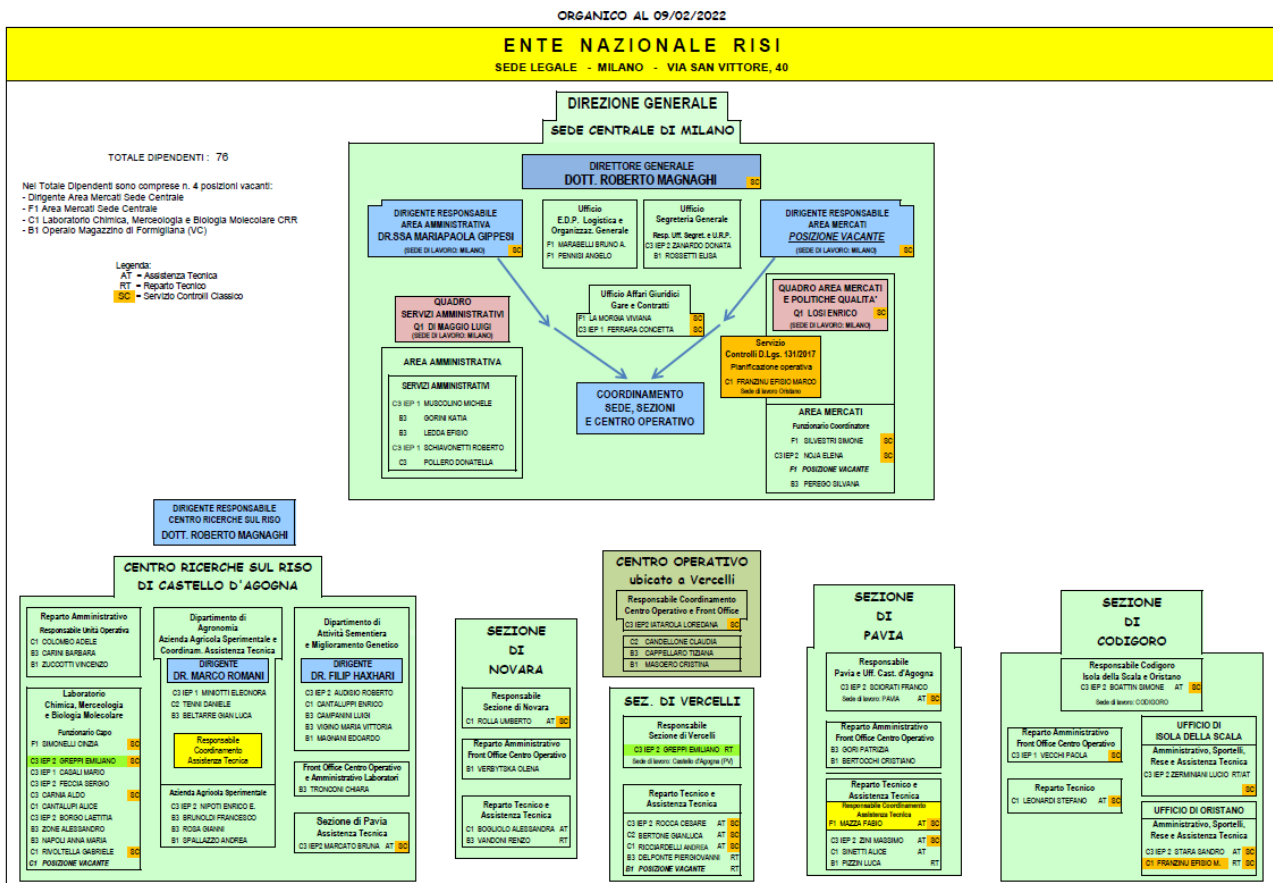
ORGANICO AL 09/02/2022

ENTE NAZIONALE RISI
SEDE LEGALE - MILANO - VIA SAN VITTORE, 40

DIREZIONE GENERALE
SEDE CENTRALE DI MILANO

TOTALE DIPENDENTI : 76

Nel Totale Dipendenti sono comprese n. 4 posizioni vacanti:
- Dirigente Area Mercati Sede Centrale
- F1 Area Mercati Sede Centrale
- C1 Laboratorio Chimica, Merceologia e Biologia Molecolare CRR
- B1 Operaio Magazzino di Formigliana (VC)

Legenda:
AT = Assistenza Tecnica
RT = Reparto Tecnico
SC = Servizio Controlli Classico

DIRETTORE GENERALE
DOTT. ROBERTO MAGNAGHI SC

DIRIGENTE RESPONSABILE
AREA AMMINISTRATIVA
DR.SSA MARIAPAOLA GIPPESI
(SEDE DI LAVORO: MILANO) SC

Ufficio
E.D.P. Logistica e Organizzaz. Generale
F1 MARABELLI BRUNO A.
F1 PENNISI ANGELO

Ufficio
Segreteria Generale
Resp. Uff. Segret. e U.R.P.
C3 IEP 2 ZANARDO DONATA
B1 ROSSETTI ELISA

DIRIGENTE RESPONSABILE
AREA MERCATI
POSIZIONE VACANTE
(SEDE DI LAVORO: MILANO) SC

QUADRO
SERVIZI AMMINISTRATIVI
Q1 DI MAGGIO LUIGI
(SEDE DI LAVORO: MILANO)

Ufficio Affari Giuridici
Gare e Contratti
F1 LA MORGIA VIVIANA SC
C3 IEP 1 FERRARA CONCETTA SC

QUADRO AREA MERCATI
E POLITICHE QUALITA'
Q1 LOSI ENRICO SC
(SEDE DI LAVORO: MILANO)

Servizio
Controlli D.Lgs. 131/2017
Pianificazione operativa
C1 FRANZINU EFISIO MARCO
Sede di lavoro Oristano

AREA AMMINISTRATIVA
SERVIZI AMMINISTRATIVI
C3 IEP 1 MUSCOLINO MICHELE
B3 GORINI KATIA
B3 LEDDA EFISIO
C3 IEP 1 SCHIAVONETTI ROBERTO
C3 POLLERO DONATELLA

COORDINAMENTO
SEDE, SEZIONI
E CENTRO OPERATIVO

AREA MERCATI
Funzionario Coordinatore
F1 SILVESTRI SIMONE SC
C3 IEP 2 NOJA ELENA SC
F1 POSIZIONE VACANTE
B3 PEREGO SILVANA

DIRIGENTE RESPONSABILE
CENTRO RICERCHE SUL RISO
DOTT. ROBERTO MAGNAGHI

CENTRO RICERCHE SUL RISO
DI CASTELLO D'AGOGNA

Reparto Amministrativo
Responsabile Unità Operativa
C1 COLOMBO ADELE
B3 CARINI BARBARA
B1 ZUCCOTTI VINCENZO

Laboratorio
Chimica, Merceologia e Biologia Molecolare
Funzionario Capo
F1 SIMONELLI CINZIA SC
C3 IEP 2 GREPPI EMILIANO SC
C3 IEP 1 CASALI MARIO
C3 IEP 2 FECCIA SERGIO
C3 CARNIA ALDO SC
C1 CANTALUPI ALICE
C3 IEP 2 BORGO LAETITIA
B3 ZONE ALESSANDRO
B3 NAPOLI ANNA MARIA
C1 RIVOLTELLA GABRIELE SC
C1 POSIZIONE VACANTE

Dipartimento di Agronomia
Azienda Agricola Sperimentale e Coordinam. Assistenza Tecnica
DIRIGENTE
DR. MARCO ROMANI
C3 IEP 1 MINIOTTI ELEONORA
C2 TENNI DANIELE
B3 BELTARRE GIAN LUCA
Responsabile Coordinamento Assistenza Tecnica
Azienda Agricola Sperimentale
C3 IEP 2 NIPOTI ENRICO E.
B3 BRUNOLDI FRANCESCO
B3 ROSA GIANNI
B1 SPALLAZZO ANDREA

Dipartimento di
Attività Sementiera e Miglioramento Genetico
DIRIGENTE
DR. FILIP HAXHARI
C3 IEP 2 AUDISIO ROBERTO
C1 CANTALUPPI ENRICO
B3 CAMPANINI LUIGI
B3 VIGINO MARIA VITTORIA
B1 MAGNANI EDOARDO

Front Office Centro Operativo e Amministrativo Laboratori
B3 TRONCONI CHIARA

Sezione di Pavia
Assistenza Tecnica
C3 IEP2 MARCATO BRUNA AT SC

SEZIONE
DI
NOVARA
Responsabile
Sezione di Novara
C1 ROLLA UMBERTO AT SC
Reparto Amministrativo
Front Office Centro Operativo
B1 VERBYTSKA OLENA
Reparto Tecnico e Assistenza Tecnica
C1 BOGLIOLO ALESSANDRA AT
B3 VANDONI RENZO RT

CENTRO OPERATIVO
ubicato a Vercelli
Responsabile Coordinamento
Centro Operativo e Front Office
C3 IEP2 IATAROLA LOREDANA SC
C2 CANDELLONE CLAUDIA
B3 CAPPELLARO TIZIANA
B1 MASOERO CRISTINA

SEZ. DI VERCELLI
Responsabile
Sezione di Vercelli
C3 IEP 2 GREPPI EMILIANO RT
Sede di lavoro: Castello d'Agogna (PV)
Reparto Tecnico e Assistenza Tecnica
C3 IEP 2 ROCCA CESARE AT SC
C2 BERTONE GIANLUCA AT SC
C1 RICCIARDELLI ANDREA AT SC
B3 DELPONTE PIERGIOVANNI RT
B1 POSIZIONE VACANTE RT

SEZIONE
DI
PAVIA
Responsabile
Pavia e Uff. Cast. d'Agogna
C3 IEP 2 SCIORATI FRANCO
Sede di lavoro: PAVIA AT SC
Reparto Amministrativo
Front Office Centro Operativo
B3 GORI PATRIZIA
B1 BERTOCCHI CRISTIANO
Reparto Tecnico e Assistenza Tecnica
Responsabile Coordinamento Assistenza Tecnica
F1 MAZZA FABIO AT SC
C3 IEP 2 ZINI MASSIMO AT SC
C1 SINETTI ALICE AT
B1 PIZZIN LUCA RT

SEZIONE
DI
CODIGORO
Responsabile Codigoro
Isola della Scala e Oristano
C3 IEP 2 BOATTIN SIMONE AT SC
Sede di lavoro: CODIGORO
Reparto Amministrativo
Front Office Centro Operativo
C3 IEP 1 VECCHI PAOLA SC
Reparto Tecnico
C1 LEONARDI STEFANO AT SC

UFFICIO DI
ISOLA DELLA SCALA
Amministrativo, Sportelli, Rese e Assistenza Tecnica
C3 IEP 2 ZERMINIANI LUCIO RT/AT SC

UFFICIO DI ORISTANO
Amministrativo, Sportelli, Rese e Assistenza Tecnica
C3 IEP 2 STARA SANDRO AT SC
C1 FRANZINU EFISIO M. RT SC